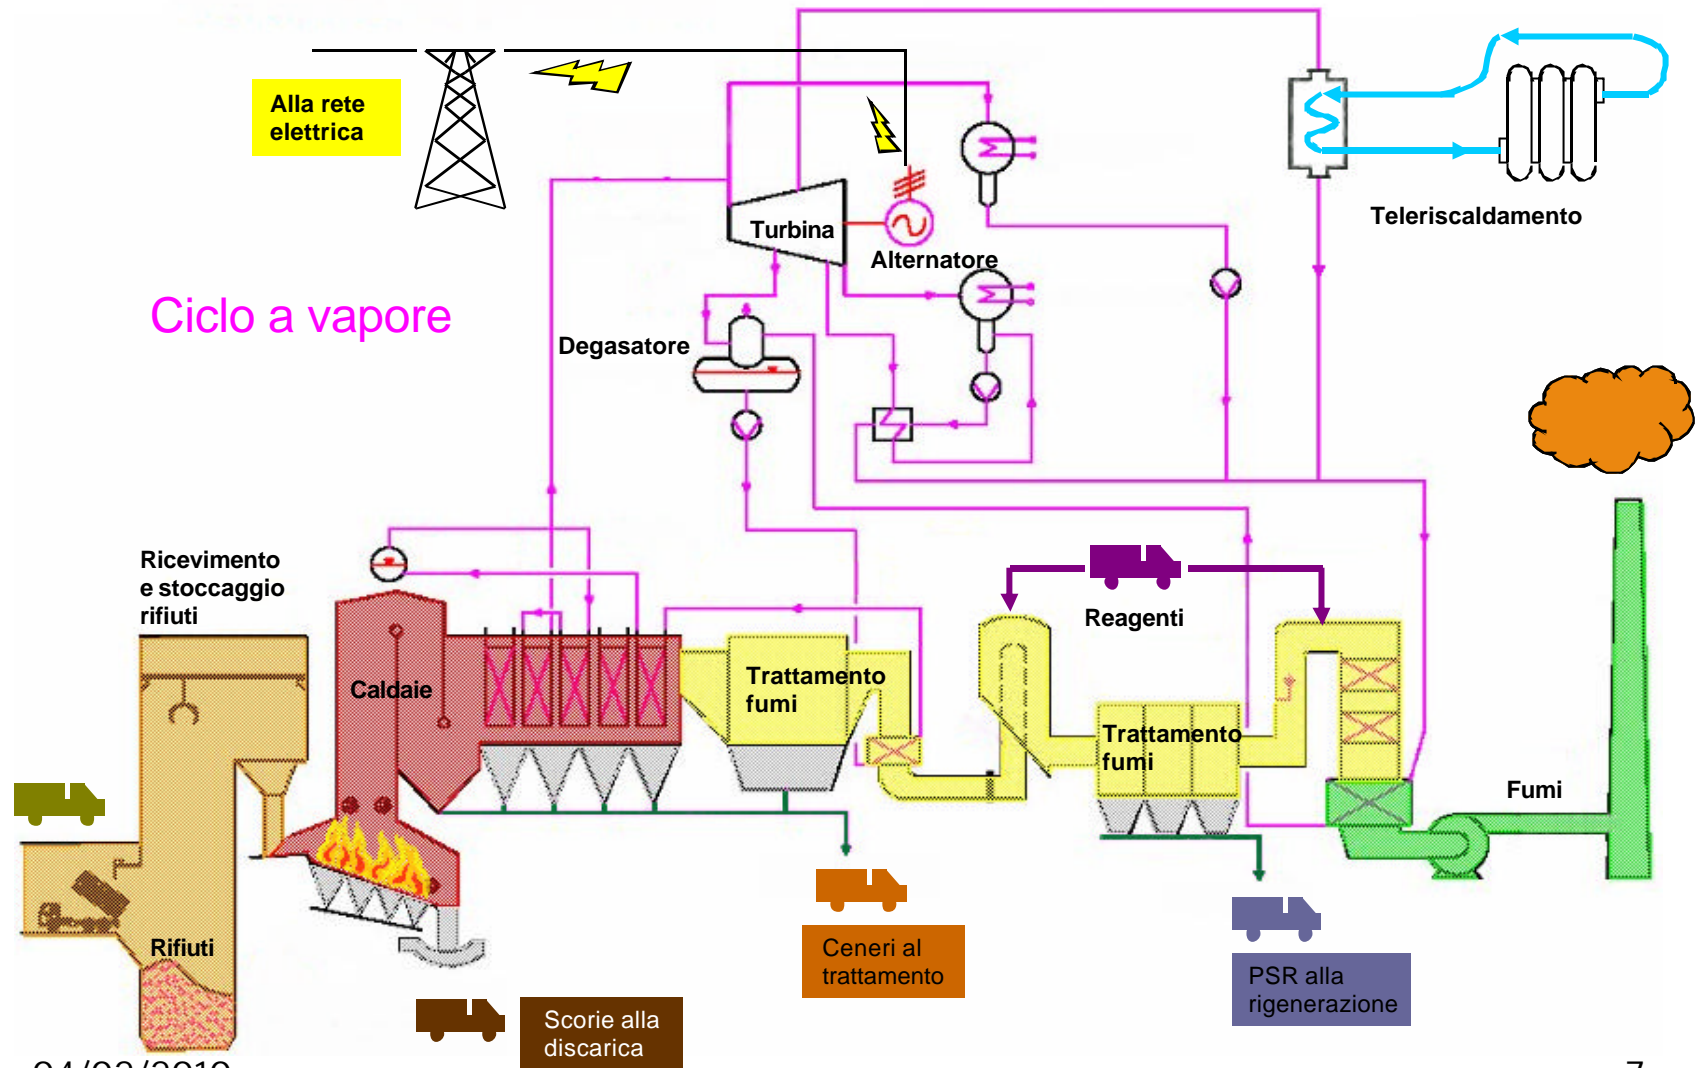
Alla rete elettrica

Teleriscaldamento

Turbina

Alternatore

Ciclo a vapore

Degasatore

Ricevimento e stoccaggio rifiuti

Caldaie

Trattamento fumi

Reagenti

Trattamento fumi

Fumi

Rifiuti

Ceneri al trattamento

PSR alla rigenerazione

Scorie alla discarica

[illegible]

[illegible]